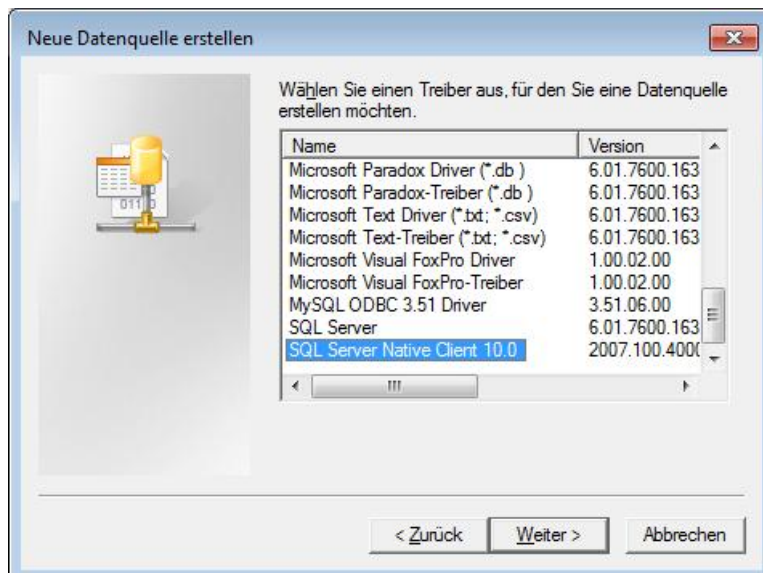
Neue Datenquelle erstellen

Wählen Sie einen Treiber aus, für den Sie eine Datenquelle erstellen möchten.

| Name | Version |
|---|---|
| Microsoft Paradox Driver (*.db ) | 6.01.7600.163 |
| Microsoft Paradox-Treiber (*.db ) | 6.01.7600.163 |
| Microsoft Text Driver (*.txt; *.csv) | 6.01.7600.163 |
| Microsoft Text-Treiber (*.txt; *.csv) | 6.01.7600.163 |
| Microsoft Visual FoxPro Driver | 1.00.02.00 |
| Microsoft Visual FoxPro-Treiber | 1.00.02.00 |
| MySQL ODBC 3.51 Driver | 3.51.06.00 |
| SQL Server | 6.01.7600.163 |
| SQL Server Native Client 10.0 | 2007.100.400( |

< Zurück   Weiter >   Abbrechen